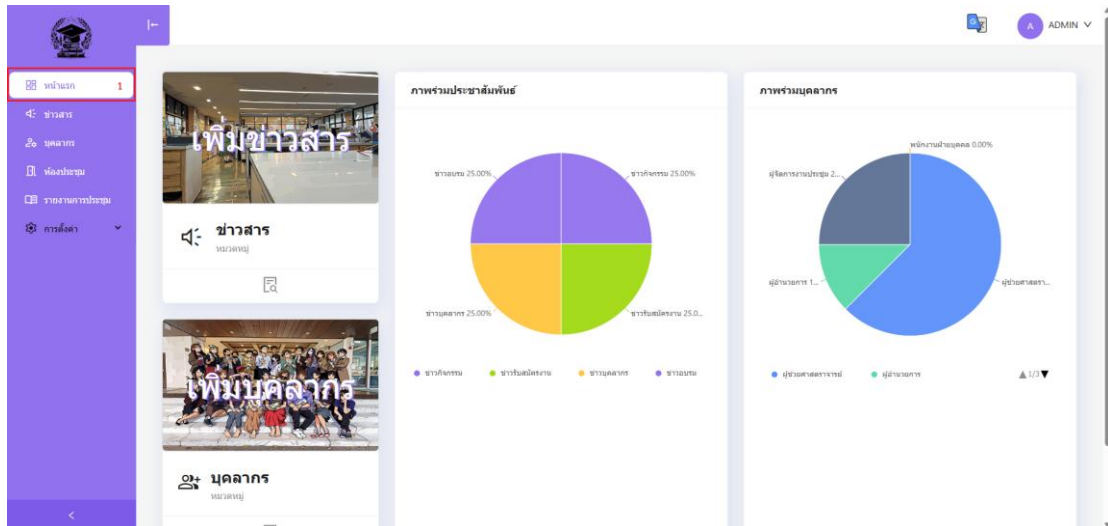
หน้าแรก 1
ข่าวสาร
บุคลากร
ห้องประชุม
รายงานการประชุม
การตั้งค่า

A ADMIN

เพิ่มข่าวสาร
ข่าวสาร
หมวดหมู่

เพิ่มบุคลากร
บุคลากร
หมวดหมู่

ภาพรวมประชาสัมพันธ์
ข่าวอบรม 25.00%
ข่าวกิจกรรม 25.00%
ข่าวบุคลากร 25.00%
ข่าวรับสมัครงาน 25.0...
● ข่าวกิจกรรม ● ข่าวรับสมัครงาน ● ข่าวบุคลากร ● ข่าวอบรม

ภาพรวมบุคลากร
พนักงานฝ่ายบุคคล 0.00%
ผู้จัดการงานประชุม 2...
ผู้อำนวยการ 1...
ผู้ช่วยศาสตรา...
● ผู้ช่วยศาสตราจารย์ ● ผู้อำนวยการ
▲1/3▼